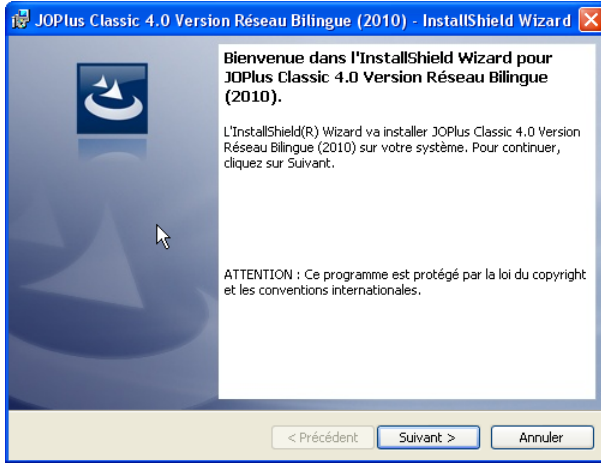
JOPlus Classic 4.0 Version Réseau Bilingue (2010) - InstallShield Wizard

Bienvenue dans l'InstallShield Wizard pour JOPlus Classic 4.0 Version Réseau Bilingue (2010).

L'InstallShield(R) Wizard va installer JOPlus Classic 4.0 Version Réseau Bilingue (2010) sur votre système. Pour continuer, cliquez sur Suivant.

ATTENTION : Ce programme est protégé par la loi du copyright et les conventions internationales.

< Précédent
Suivant >
Annuler